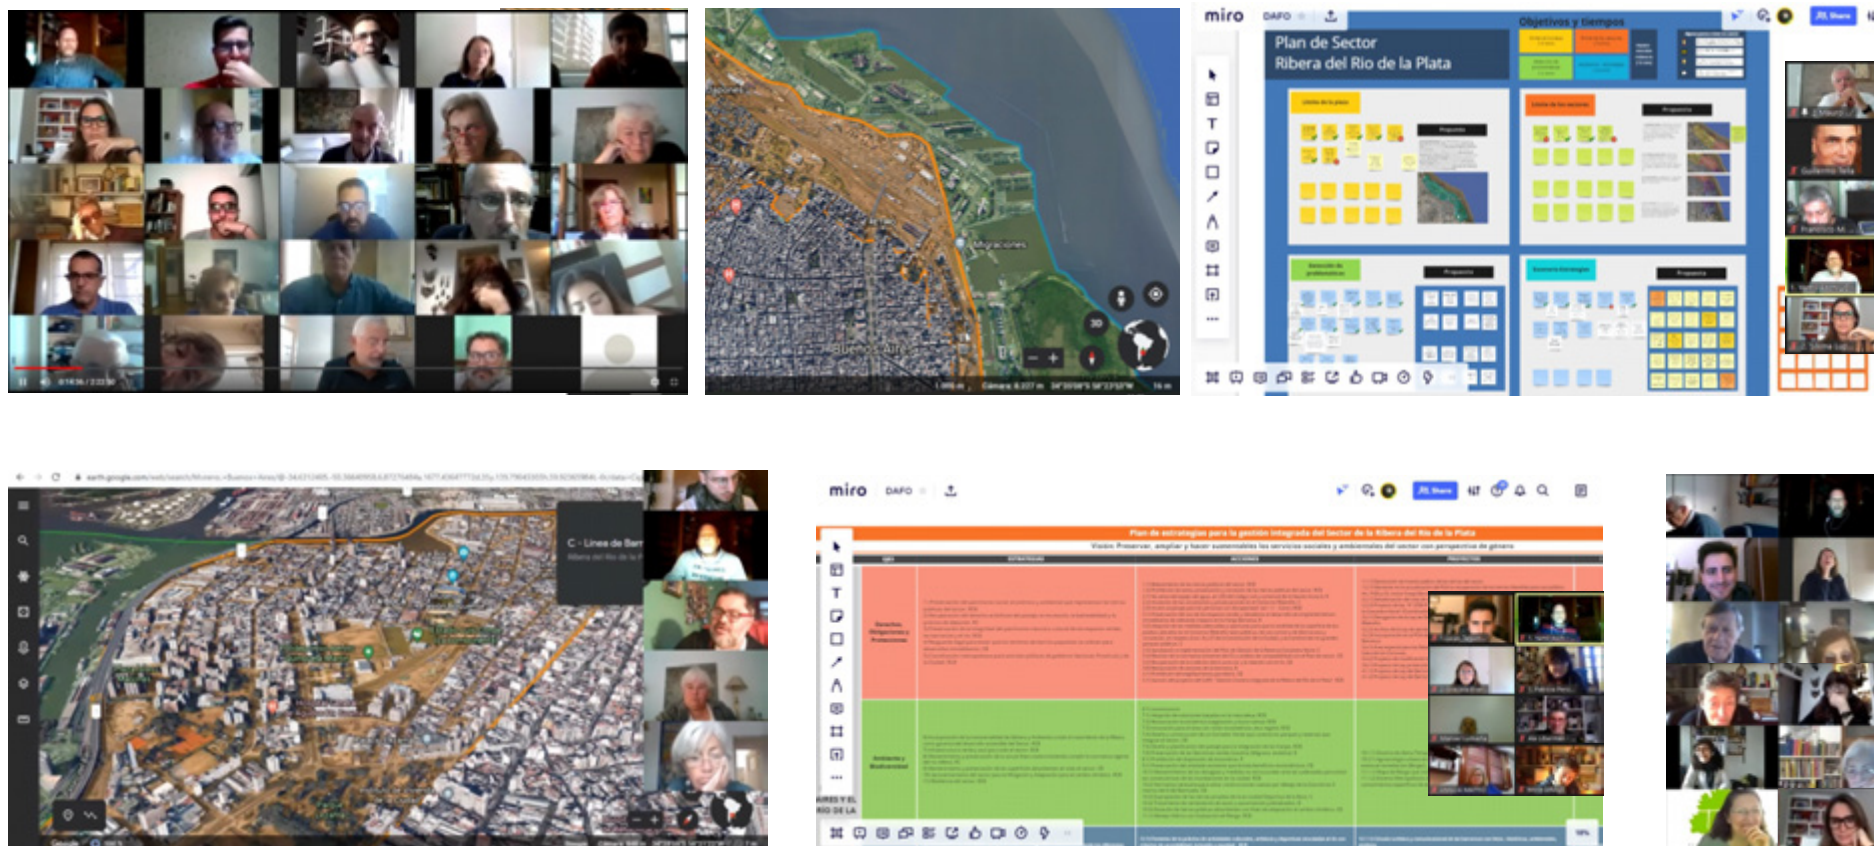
Migraciones

3D

miro DAFO

Plan de Sector
Ribera del Rio de la Plata

Objetivos y tiempos

Share

Propuesta

C - Linea de Barr

miro DAFO

Share

Plan de estrategias para la gestión integrada del sector de la Ribera del Rio de la Plata

Visión: Preservar, ampliar y hacer sustentables los servicios sociales y ambientales del sector con perspectiva de género

ESTRATEGIAS

ACCIONES

PROYECTOS

Derechos Obligaciones y Protecciones

Ambiente y Biodiversidad